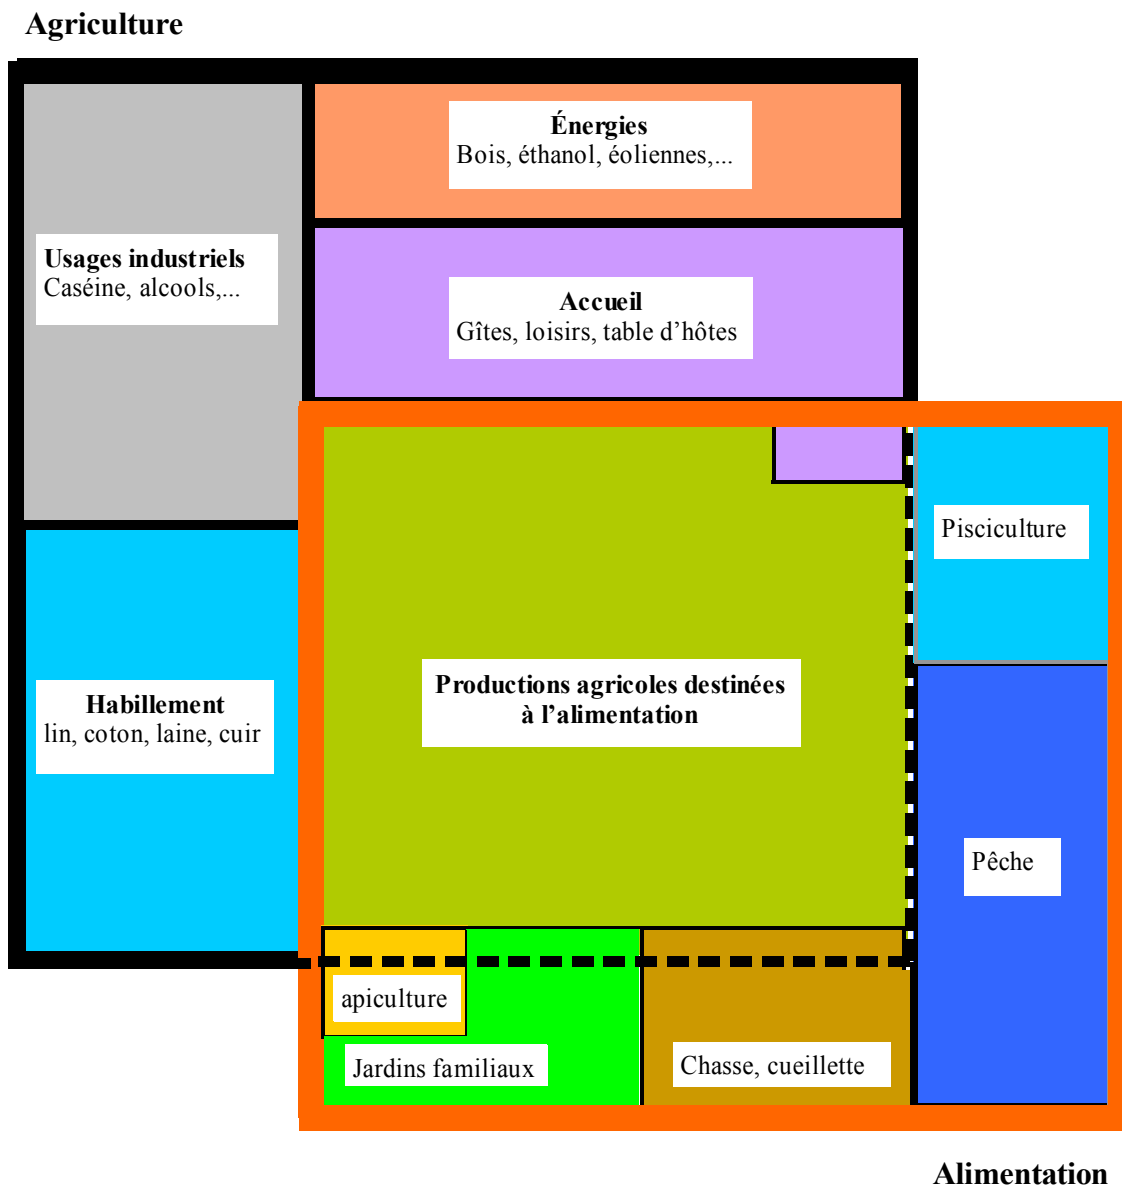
Agriculture

Énergies
Bois, éthanol, éoliennes,...

Usages industriels
Caséine, alcools,...

Accueil
Gîtes, loisirs, table d'hôtes

Pisciculture

Productions agricoles destinées à l'alimentation

Habillement
lin, coton, laine, cuir

Pêche

apiculture

Jardins familiaux

Chasse, cueillette

Alimentation